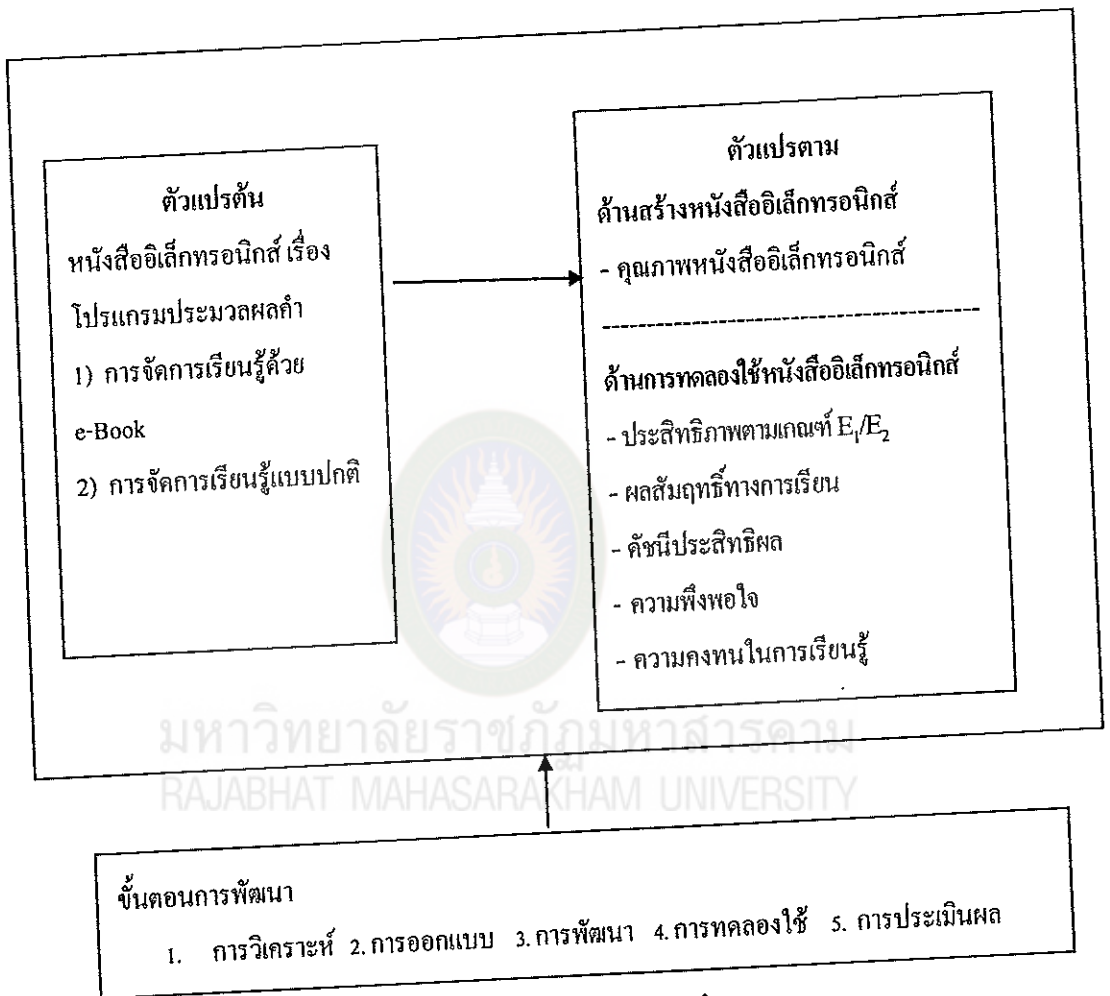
ตัวแปรต้น

หนังสืออิเล็กทรอนิกส์ เรื่อง โปรแกรมประมวลผลคำ

1) การจัดการเรียนรู้ด้วย e-Book

2) การจัดการเรียนรู้แบบปกติ

ตัวแปรตาม

ด้านสร้างหนังสืออิเล็กทรอนิกส์

- คุณภาพหนังสืออิเล็กทรอนิกส์

ด้านการทดลองใช้หนังสืออิเล็กทรอนิกส์

- ประสิทธิภาพตามเกณฑ์ $E_1/E_2$

- ผลสัมฤทธิ์ทางการเรียน

- ดัชนีประสิทธิผล

- ความพึงพอใจ

- ความคงทนในการเรียนรู้

มหาวิทยาลัยราชภัฏมหาสารคาม
RAJABHAT MAHASARAKHAM UNIVERSITY

ขั้นตอนการพัฒนา

1. การวิเคราะห์ 2. การออกแบบ 3. การพัฒนา 4. การทดลองใช้ 5. การประเมินผล